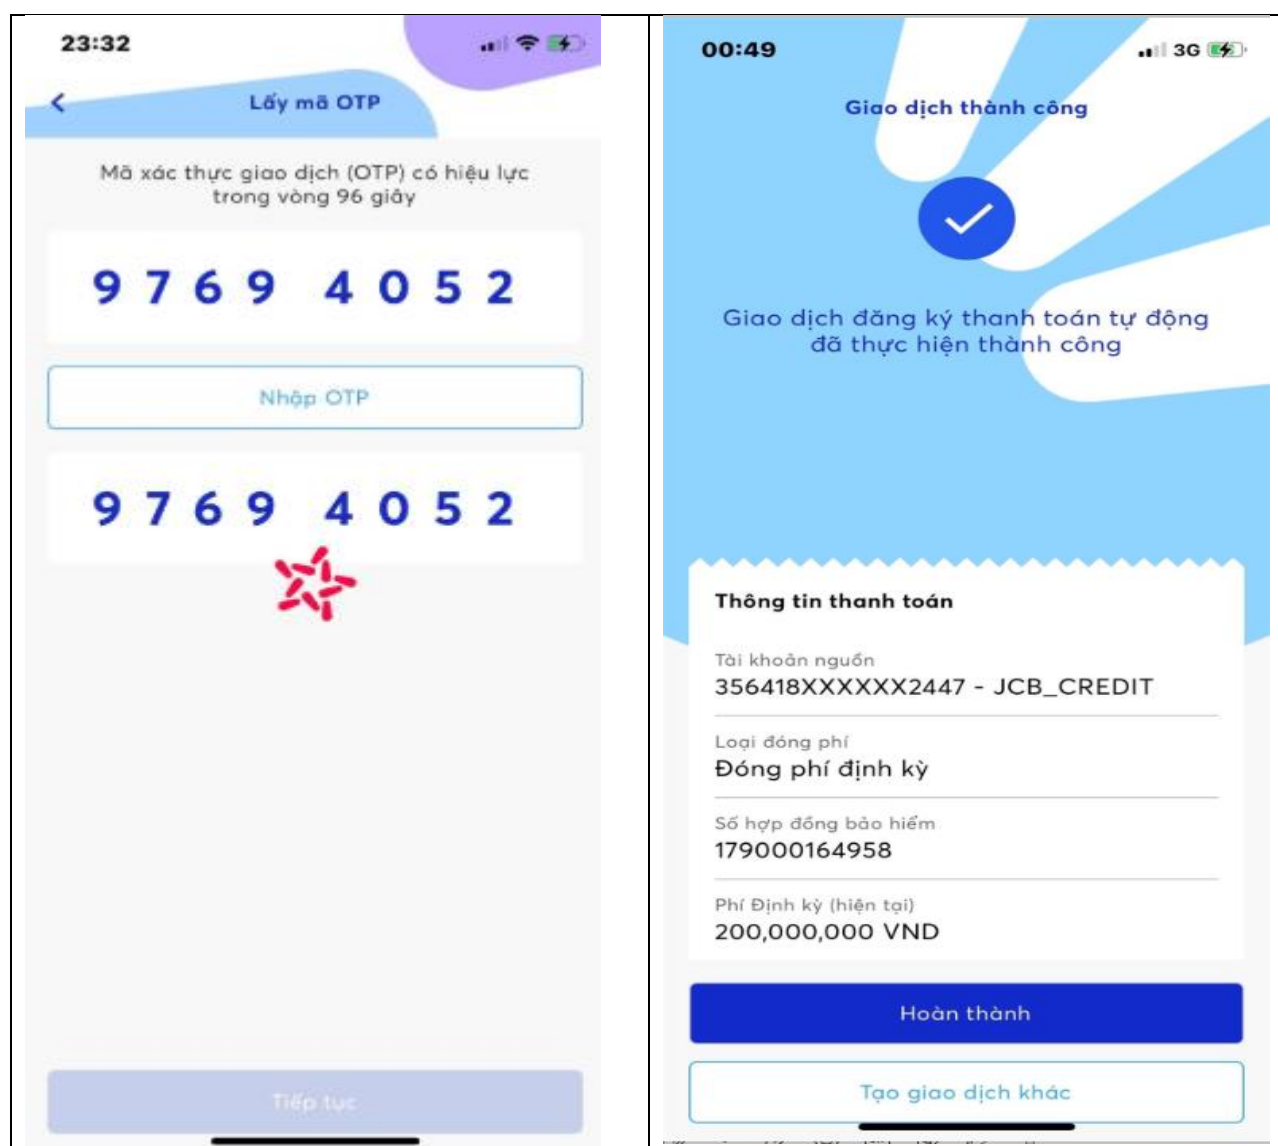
23:32

Lấy mã OTP

Mã xác thực giao dịch (OTP) có hiệu lực trong vòng 96 giây

9769 4052

Nhập OTP

9769 4052

Tiếp tục

00:49

3G

Giao dịch thành công

Giao dịch đăng ký thanh toán tự động đã thực hiện thành công

Thông tin thanh toán

Tài khoản nguồn
356418XXXXXX2447 - JCB_CREDIT

Loại đóng phí
Đóng phí định kỳ

Số hợp đồng bảo hiểm
179000164958

Phí Định kỳ (hiện tại)
200,000,000 VND

Hoàn thành

Tạo giao dịch khác